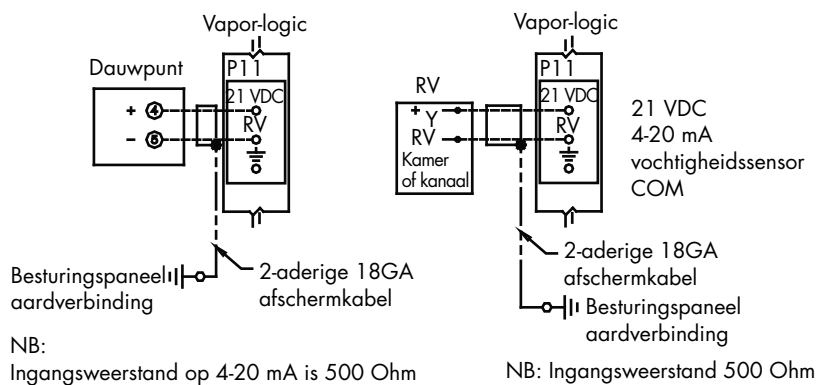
Vapor-logic

Dauwpunt

P11

+ 4

– 6

21 VDC

RV

Besturingspaneel aardverbinding

2-aderige 18GA afschermkabel

NB:
Ingangsweerstand op 4-20 mA is 500 Ohm

Vapor-logic

RV

+ Y

RV –

Kamer of kanaal

P11

21 VDC

RV

21 VDC
4-20 mA
vochtigheidssensor
COM

2-aderige 18GA afschermkabel

Besturingspaneel aardverbinding

NB: Ingangsweerstand 500 Ohm